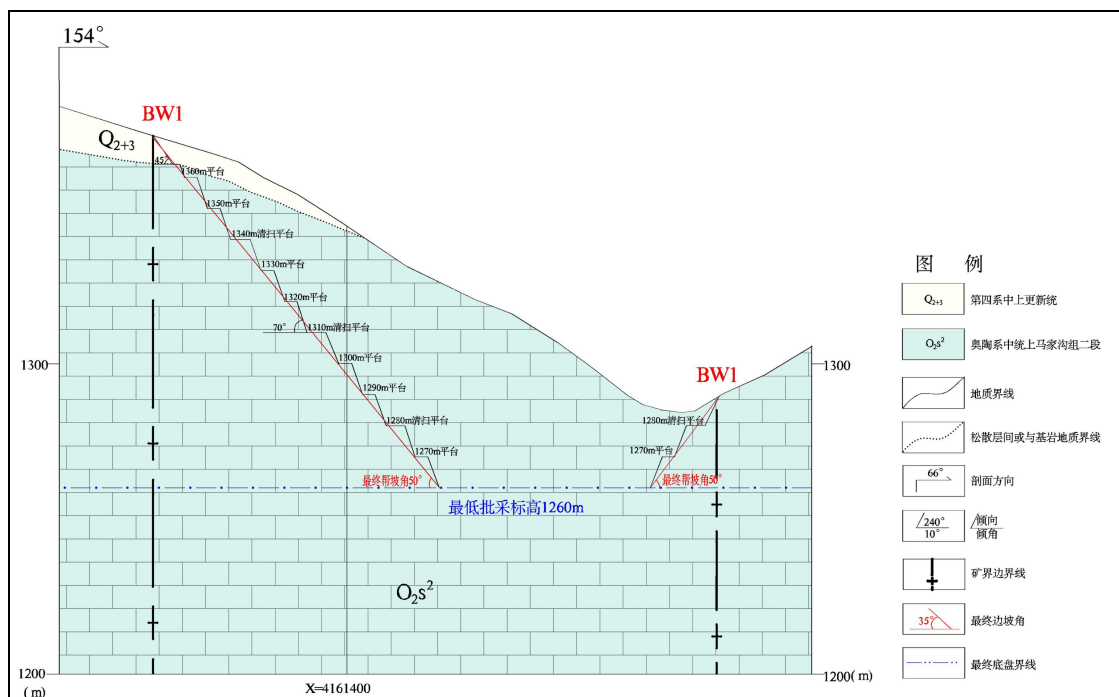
154°

BW1

$Q_{2+3}$

45°

1360m平台

1350m平台

1340m清扫平台

1330m平台

1320m平台

70°

1310m清扫平台

1300m平台

1290m平台

1280m清扫平台

1270m平台

最终帮坡角50°

BW1

1280m清扫平台

1270m平台

最终帮坡角50°

最低批采标高1260m

$O_2s^2$

1300

1300

1200
(m)

X=4161400

1200(m)

图 例

$Q_{2+3}$ 第四系中上更新统

$O_2s^2$ 奥陶系中统上马家沟组二段

地质界线

松散层间或与基岩地质界线

66° 剖面方向

$\frac{240°}{10°}$ 倾向/倾角

矿界边界线

35° 最终边坡角

最终底盘界线